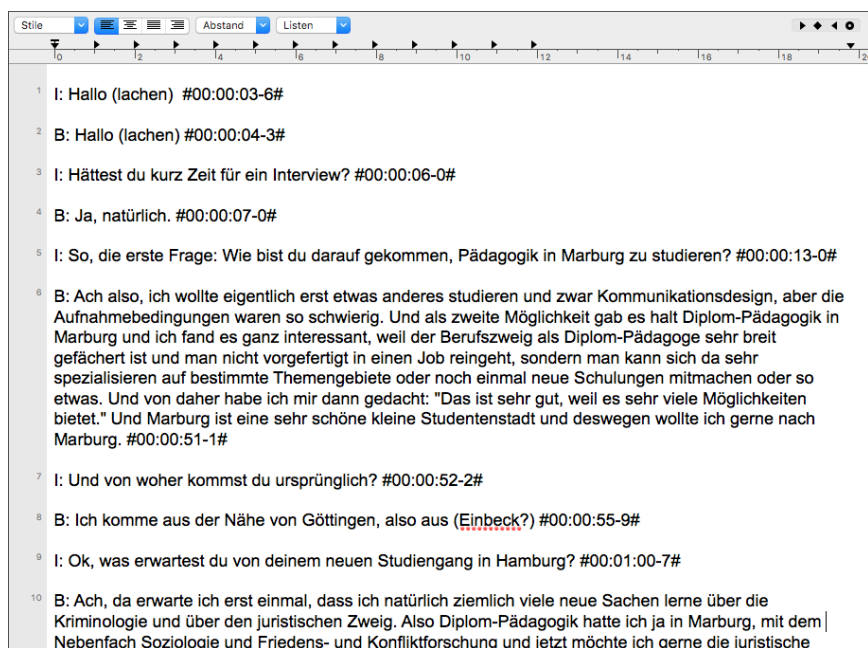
Stile Abstand Listen

0 2 4 6 8 10 12 14 16 18 20

1 I: Hallo (lachen) #00:00:03-6#

2 B: Hallo (lachen) #00:00:04-3#

3 I: Hättest du kurz Zeit für ein Interview? #00:00:06-0#

4 B: Ja, natürlich. #00:00:07-0#

5 I: So, die erste Frage: Wie bist du darauf gekommen, Pädagogik in Marburg zu studieren? #00:00:13-0#

6 B: Ach also, ich wollte eigentlich erst etwas anderes studieren und zwar Kommunikationsdesign, aber die Aufnahmebedingungen waren so schwierig. Und als zweite Möglichkeit gab es halt Diplom-Pädagogik in Marburg und ich fand es ganz interessant, weil der Berufszweig als Diplom-Pädagoge sehr breit gefächert ist und man nicht vorgefertigt in einen Job reingeht, sondern man kann sich da sehr spezialisieren auf bestimmte Themengebiete oder noch einmal neue Schulungen mitmachen oder so etwas. Und von daher habe ich mir dann gedacht: "Das ist sehr gut, weil es sehr viele Möglichkeiten bietet." Und Marburg ist eine sehr schöne kleine Studentenstadt und deswegen wollte ich gerne nach Marburg. #00:00:51-1#

7 I: Und von woher kommst du ursprünglich? #00:00:52-2#

8 B: Ich komme aus der Nähe von Göttingen, also aus (Einbeck?) #00:00:55-9#

9 I: Ok, was erwartest du von deinem neuen Studiengang in Hamburg? #00:01:00-7#

10 B: Ach, da erwarte ich erst einmal, dass ich natürlich ziemlich viele neue Sachen lerne über die Kriminologie und über den juristischen Zweig. Also Diplom-Pädagogik hatte ich ja in Marburg, mit dem Nebenfach Soziologie und Friedens- und Konfliktforschung und jetzt möchte ich gerne die juristische